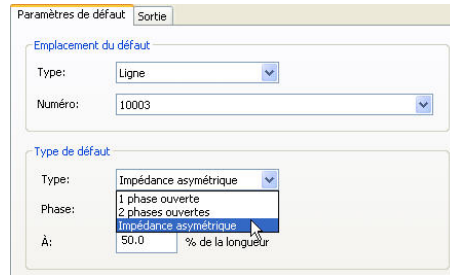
Paramètres de défaut
Sortie

Emplacement du défaut
Type: Ligne
Numéro: 10003

Type de défaut
Type: Impédance asymétrique
Phase:
1 phase ouverte
2 phases ouvertes
Impédance asymétrique
À: 50.0 % de la longueur